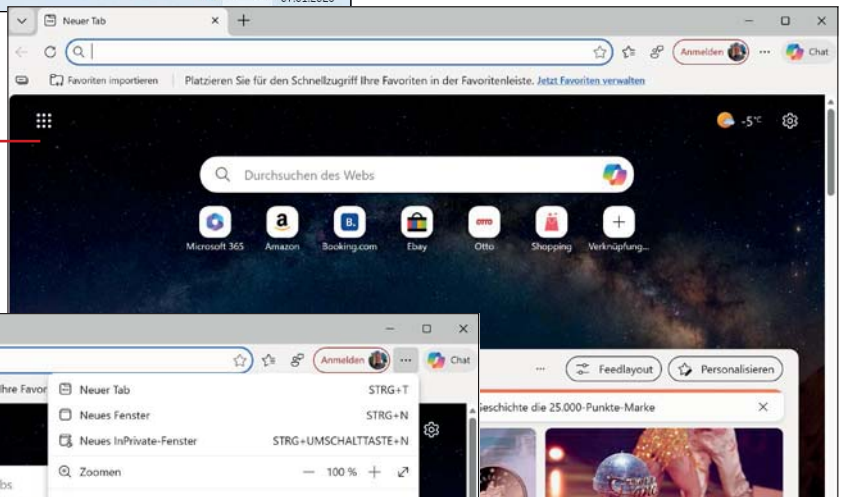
Neuer Tab

Anmelden

Chat

Favoriten importieren | Platzieren Sie für den Schnellzugriff Ihre Favoriten in der Favoritenleiste. Jetzt Favoriten verwalten

-5°C

Durchsuchen des Webs

Microsoft 365 | Amazon | Booking.com | Ebay | Otto | Shopping | Verknüpfung...

Anmelden

Chat

hre Favor

Neuer Tab STRG+T

Neues Fenster STRG+N

Neues InPrivate-Fenster STRG+UMSCHALTTASTE+N

Zoomen — 100 % +

bs

Feedlayout

Personalisieren

eschichte die 25.000-Punkte-Marke